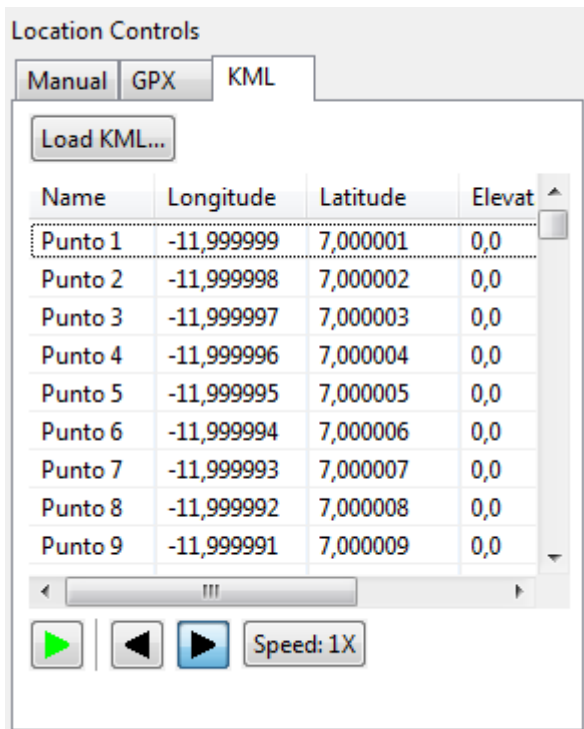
Location Controls

Manual GPX KML

Load KML...

| Name | Longitude | Latitude | Elevat |
|---|---|---|---|
| Punto 1 | -11,999999 | 7,000001 | 0,0 |
| Punto 2 | -11,999998 | 7,000002 | 0,0 |
| Punto 3 | -11,999997 | 7,000003 | 0,0 |
| Punto 4 | -11,999996 | 7,000004 | 0,0 |
| Punto 5 | -11,999995 | 7,000005 | 0,0 |
| Punto 6 | -11,999994 | 7,000006 | 0,0 |
| Punto 7 | -11,999993 | 7,000007 | 0,0 |
| Punto 8 | -11,999992 | 7,000008 | 0,0 |
| Punto 9 | -11,999991 | 7,000009 | 0,0 |

Speed: 1X